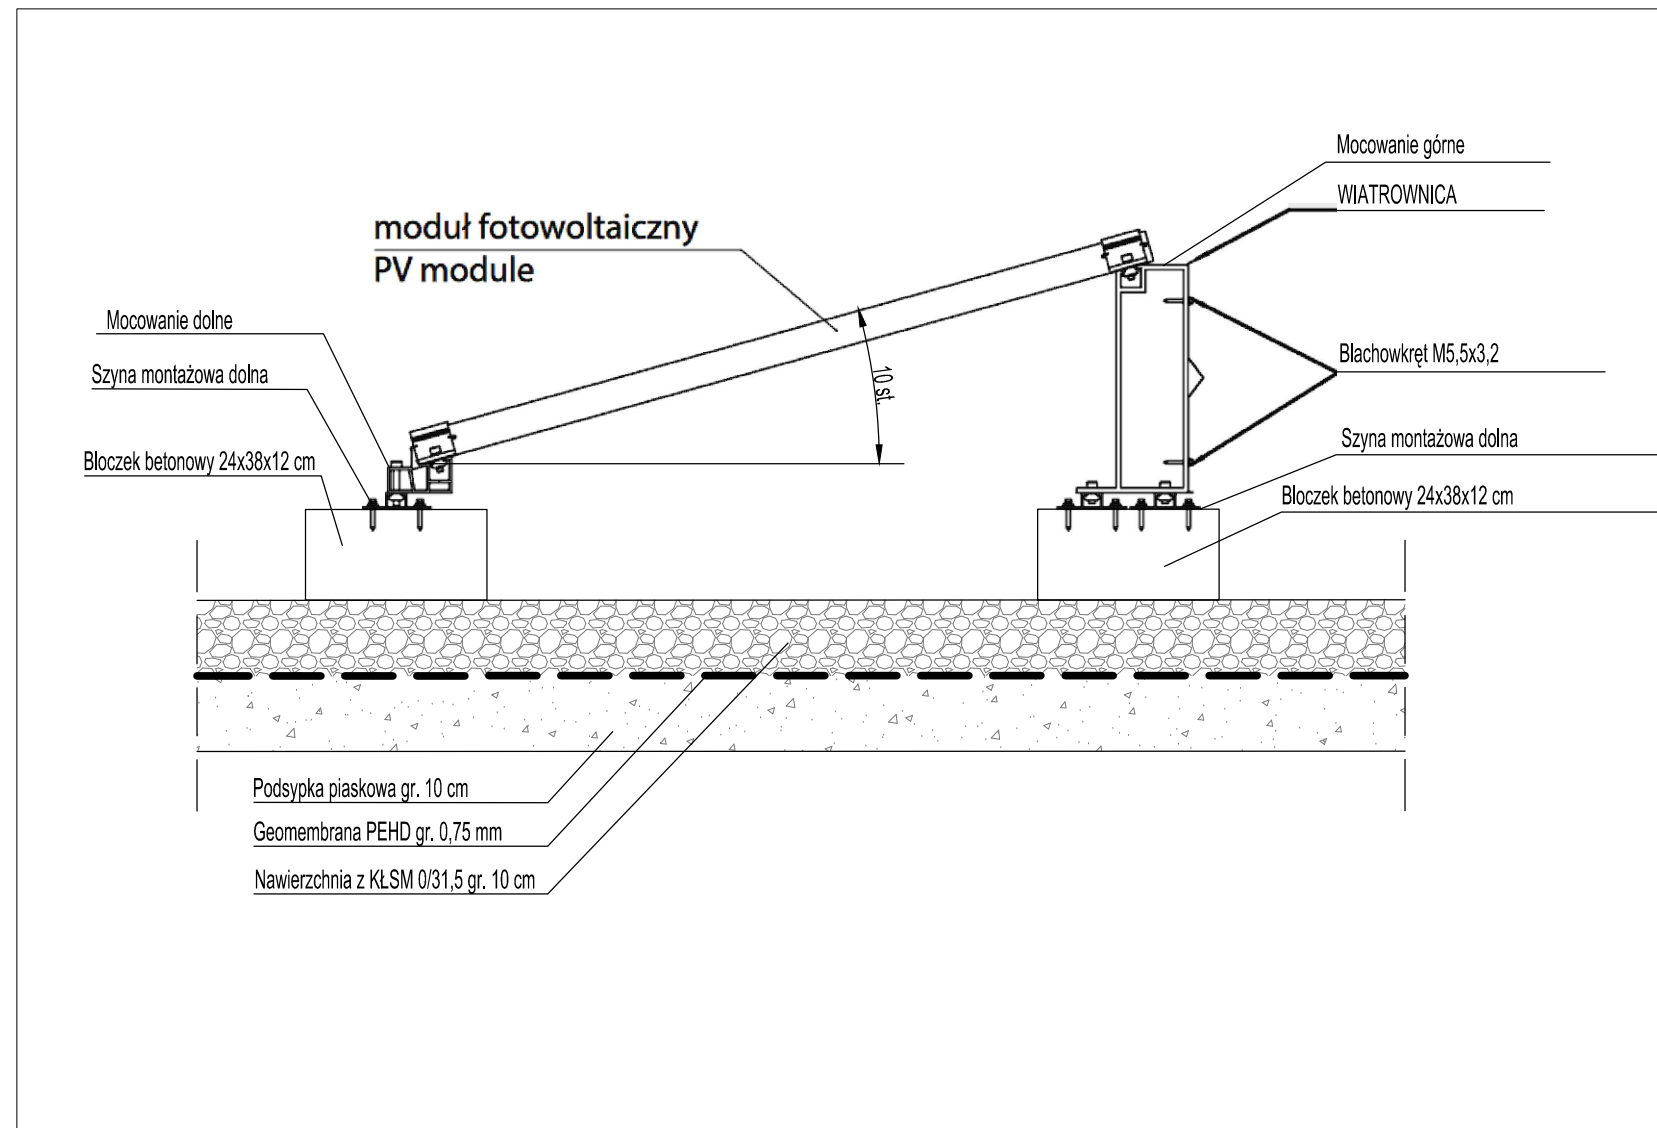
Mocowanie górne

WIATROWNICA

moduł fotowoltaiczny
PV module

Mocowanie dolne

Szyna montażowa dolna

10 st.

Blachowkręt M5,5x3,2

Bloczek betonowy 24x38x12 cm

Szyna montażowa dolna

Bloczek betonowy 24x38x12 cm

Podsypka piaskowa gr. 10 cm

Geomembrana PEHD gr. 0,75 mm

Nawierzchnia z KŁSM 0/31,5 gr. 10 cm